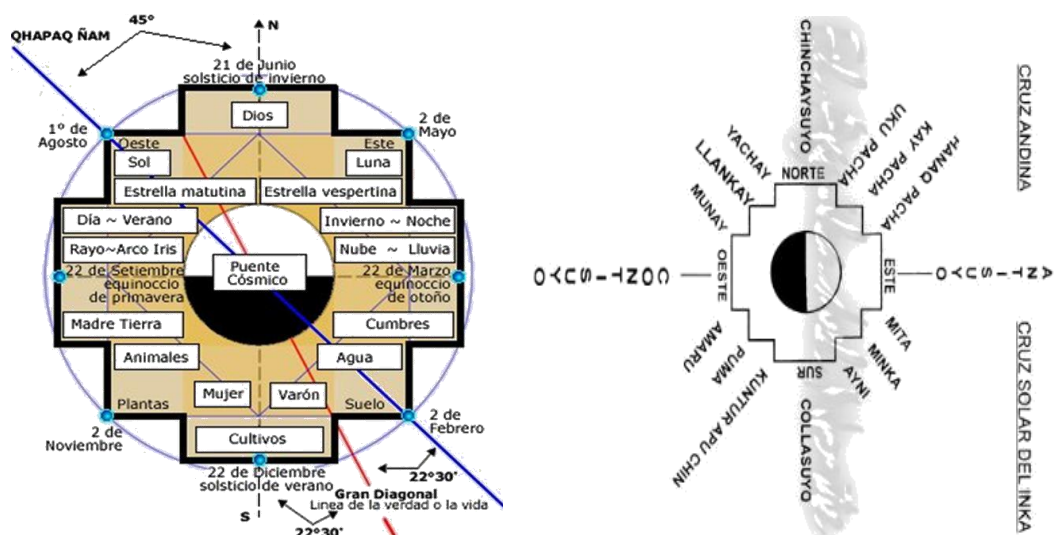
QHAPAQ ÑAM

45°

N

21 de Junio
solsticio de invierno

Dios

1º de Agosto

2 de Mayo

Oeste

Este

Sol

Luna

Estrella matutina

Estrella vespertina

Día ~ Verano

Invierno ~ Noche

Rayo~Arco Iris

Nube ~ Lluvia

Puente Cósmico

22 de Setiembre
equinoccio de primavera

22 de Marzo
equinoccio de otoño

Madre Tierra

Cumbres

Animales

Agua

Mujer

Varón

Plantas

Suelo

2 de Noviembre

2 de Febrero

Cultivos

22 de Diciembre
solsticio de verano

22°30'

S

Gran Diagonal
Línea de la verdad o la vida

22°30'

CHINCHAYSUYO

CRUZ ANDINA

YACHAY

LLANKAY

MUNAY

UKU PACHA

KAY PACHA

HANAQ PACHA

NORTE

OESTE

ESTE

CONTISUYO

ANTISUYO

AMARU

PUMA

KUNTUR APU CHIN

SUR

COLLASUYO

AYNI

MINKA

MITA

CRUZ SOLAR DEL INKA